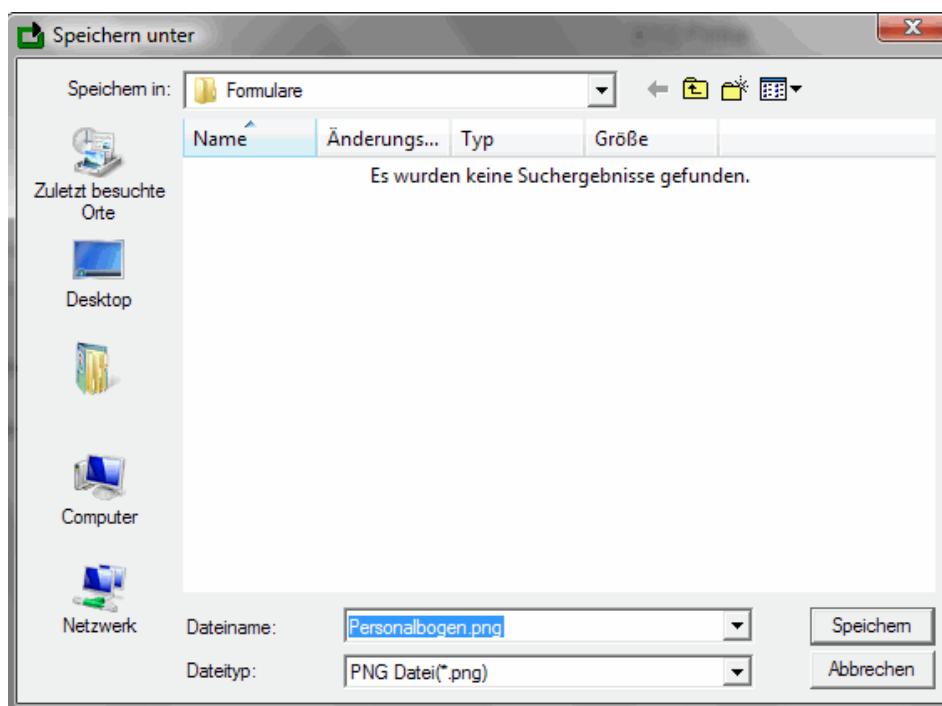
Speichern unter

Speichern in: Formulare

Zuletzt besuchte Orte

Desktop

Computer

Netzwerk

| Name | Änderungs... | Typ | Größe |
|---|---|---|---|

Es wurden keine Suchergebnisse gefunden.

Dateiname: Personalbogen.png

Dateityp: PNG Datei(*.png)

Speichern

Abbrechen